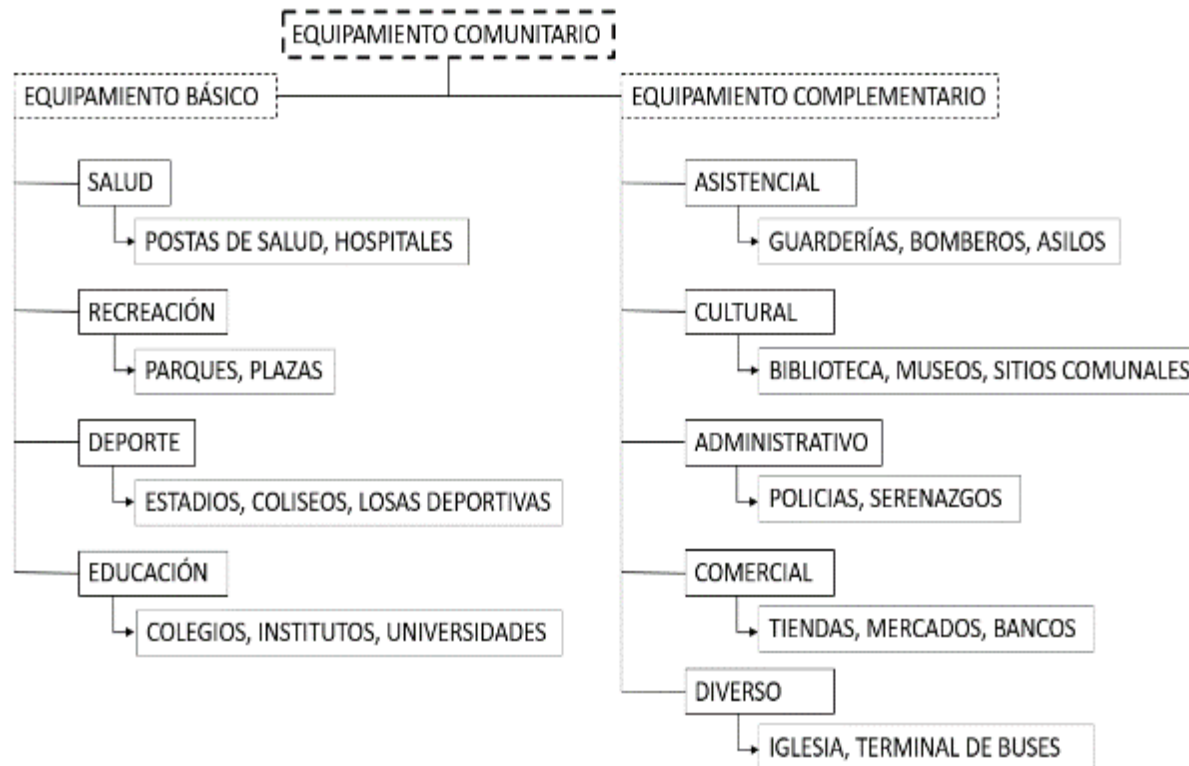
EQUIPAMIENTO COMUNITARIO

EQUIPAMIENTO BÁSICO

SALUD

POSTAS DE SALUD, HOSPITALES

RECREACIÓN

PARQUES, PLAZAS

DEPORTE

ESTADIOS, COLISEOS, LOSAS DEPORTIVAS

EDUCACIÓN

COLEGIOS, INSTITUTOS, UNIVERSIDADES

EQUIPAMIENTO COMPLEMENTARIO

ASISTENCIAL

GUARDERÍAS, BOMBEROS, ASILOS

CULTURAL

BIBLIOTECA, MUSEOS, SITIOS COMUNALES

ADMINISTRATIVO

POLICIAS, SERENAZGOS

COMERCIAL

TIENDAS, MERCADOS, BANCOS

DIVERSO

IGLESIA, TERMINAL DE BUSES